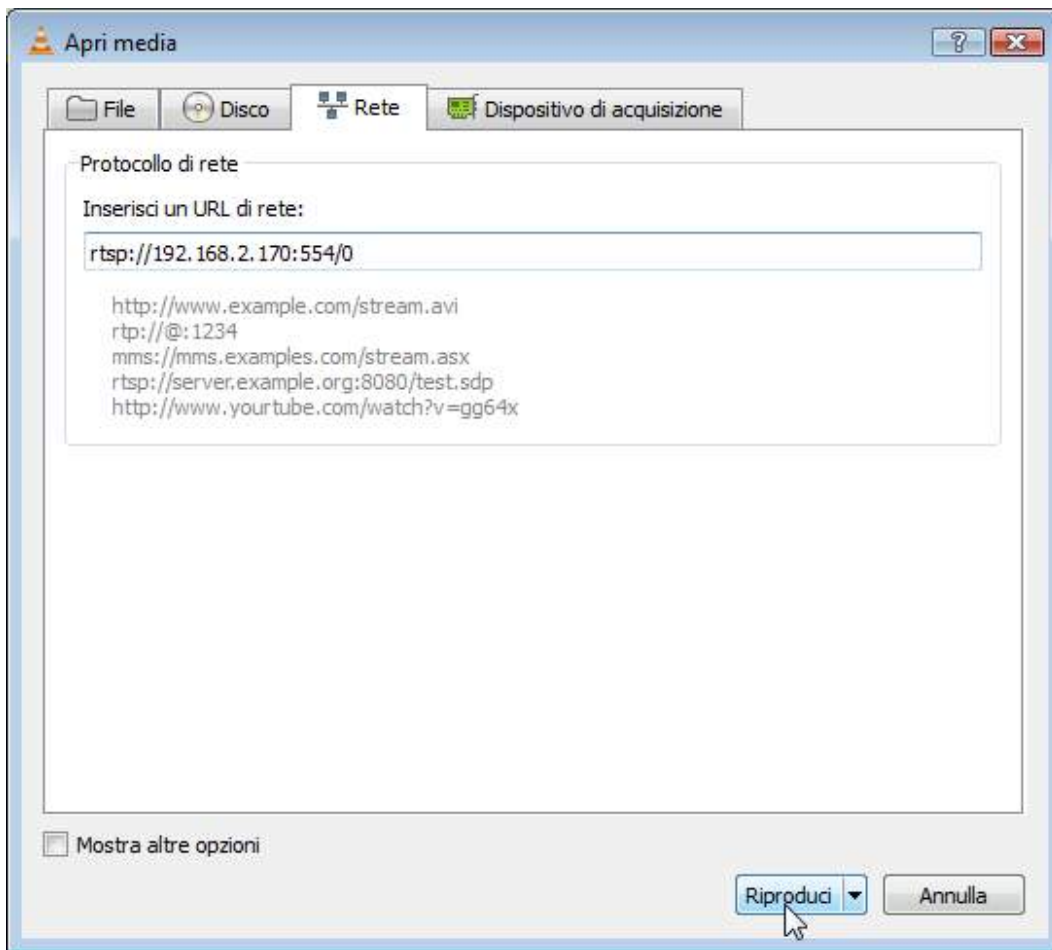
Apri media

?

File

Disco

Rete

Dispositivo di acquisizione

Protocollo di rete

Inserisci un URL di rete:

rtsp://192.168.2.170:554/0

http://www.example.com/stream.avi
rtp://@:1234
mms://mms.examples.com/stream.asx
rtsp://server.example.org:8080/test.sdp
http://www.yourtube.com/watch?v=gg64x

Mostra altre opzioni

Riproduci

Annulla